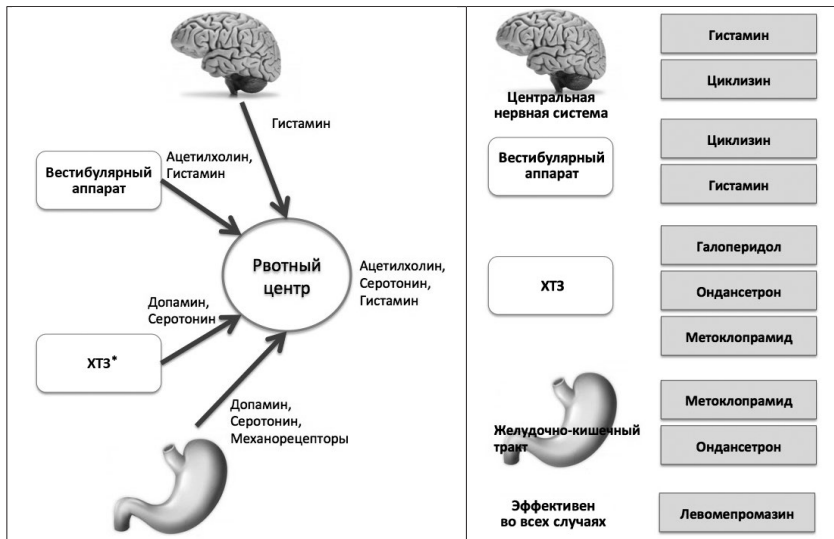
Гистамин

Вестибулярный аппарат

Ацетилхолин, Гистамин

Рвотный центр

Ацетилхолин, Серотонин, Гистамин

Допамин, Серотонин

ХТЗ*

Допамин, Серотонин, Механорецепторы

Центральная нервная система

Гистамин

Циклизин

Вестибулярный аппарат

Циклизин

Гистамин

ХТЗ

Галоперидол

Ондансетрон

Метоклопрамид

Желудочно-кишечный тракт

Метоклопрамид

Ондансетрон

Эффективен во всех случаях

Левомепромазин